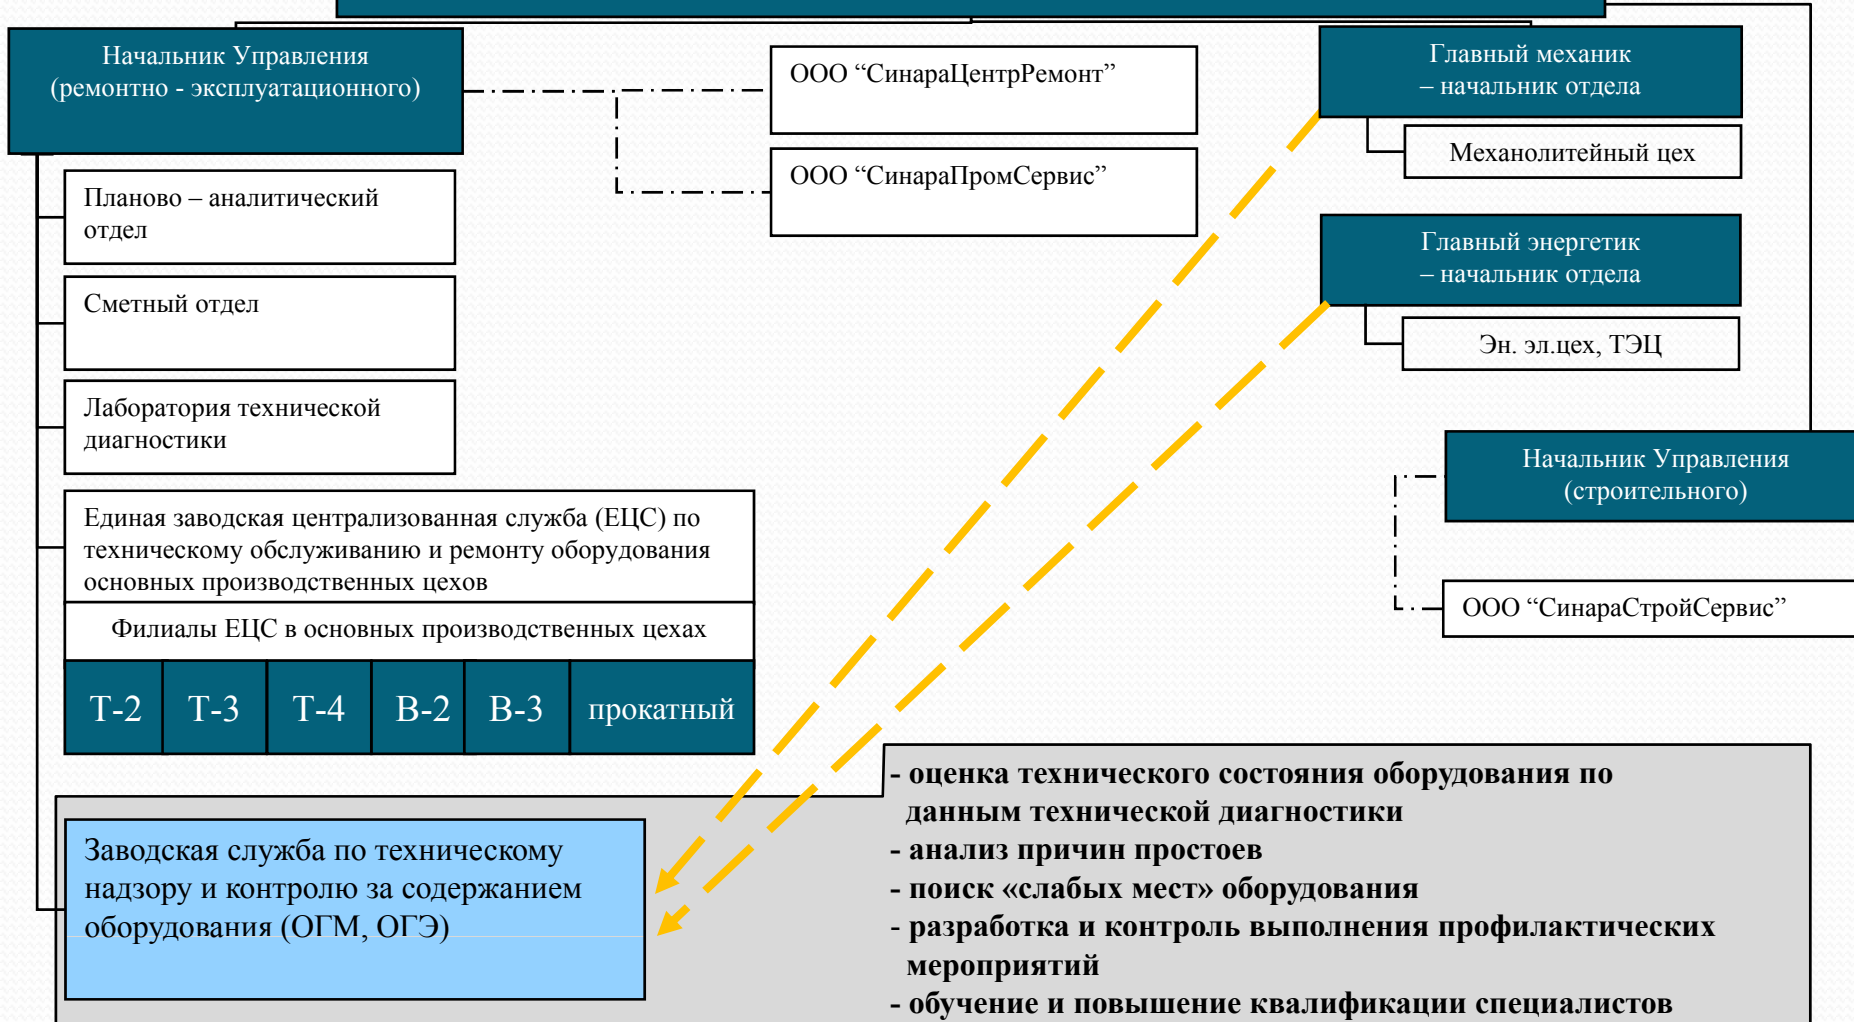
Начальник Управления (ремонтно - эксплуатационного)

ООО “СинараЦентрРемонт”

ООО “СинараПромСервис”

Главный механик – начальник отдела

Механолитейный цех

Главный энергетик – начальник отдела

Эн. эл.цех, ТЭЦ

Планово – аналитический отдел

Сметный отдел

Лаборатория технической диагностики

Начальник Управления (строительного)

ООО “СинараСтройСервис”

Единая заводская централизованная служба (ЕЦС) по техническому обслуживанию и ремонту оборудования основных производственных цехов

Филиалы ЕЦС в основных производственных цехах

| Т-2 | Т-3 | Т-4 | В-2 | В-3 | прокатный |
|---|---|---|---|---|---|

Заводская служба по техническому надзору и контролю за содержанием оборудования (ОГМ, ОГЭ)

- оценка технического состояния оборудования по данным технической диагностики
- анализ причин простоев
- поиск «слабых мест» оборудования
- разработка и контроль выполнения профилактических мероприятий
- обучение и повышение квалификации специалистов